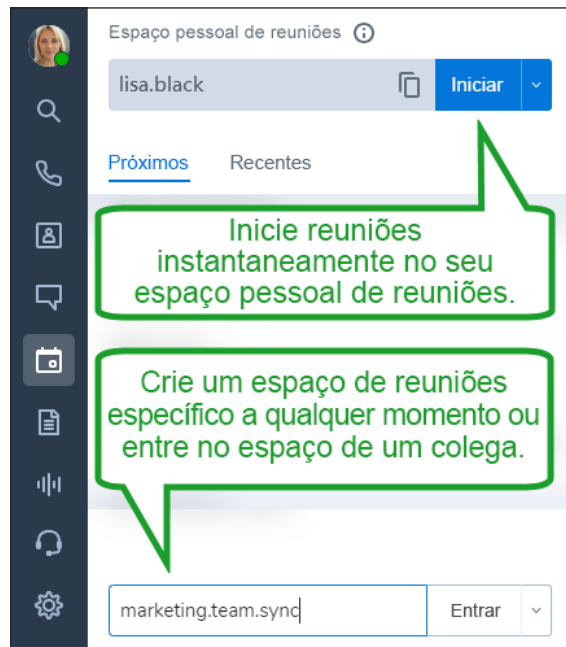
Espaço pessoal de reuniões

lisa.black

Iniciar

Próximos Recentes

Inicie reuniões instantaneamente no seu espaço pessoal de reuniões.

Crie um espaço de reuniões específico a qualquer momento ou entre no espaço de um colega.

marketing.team.sync

Entrar